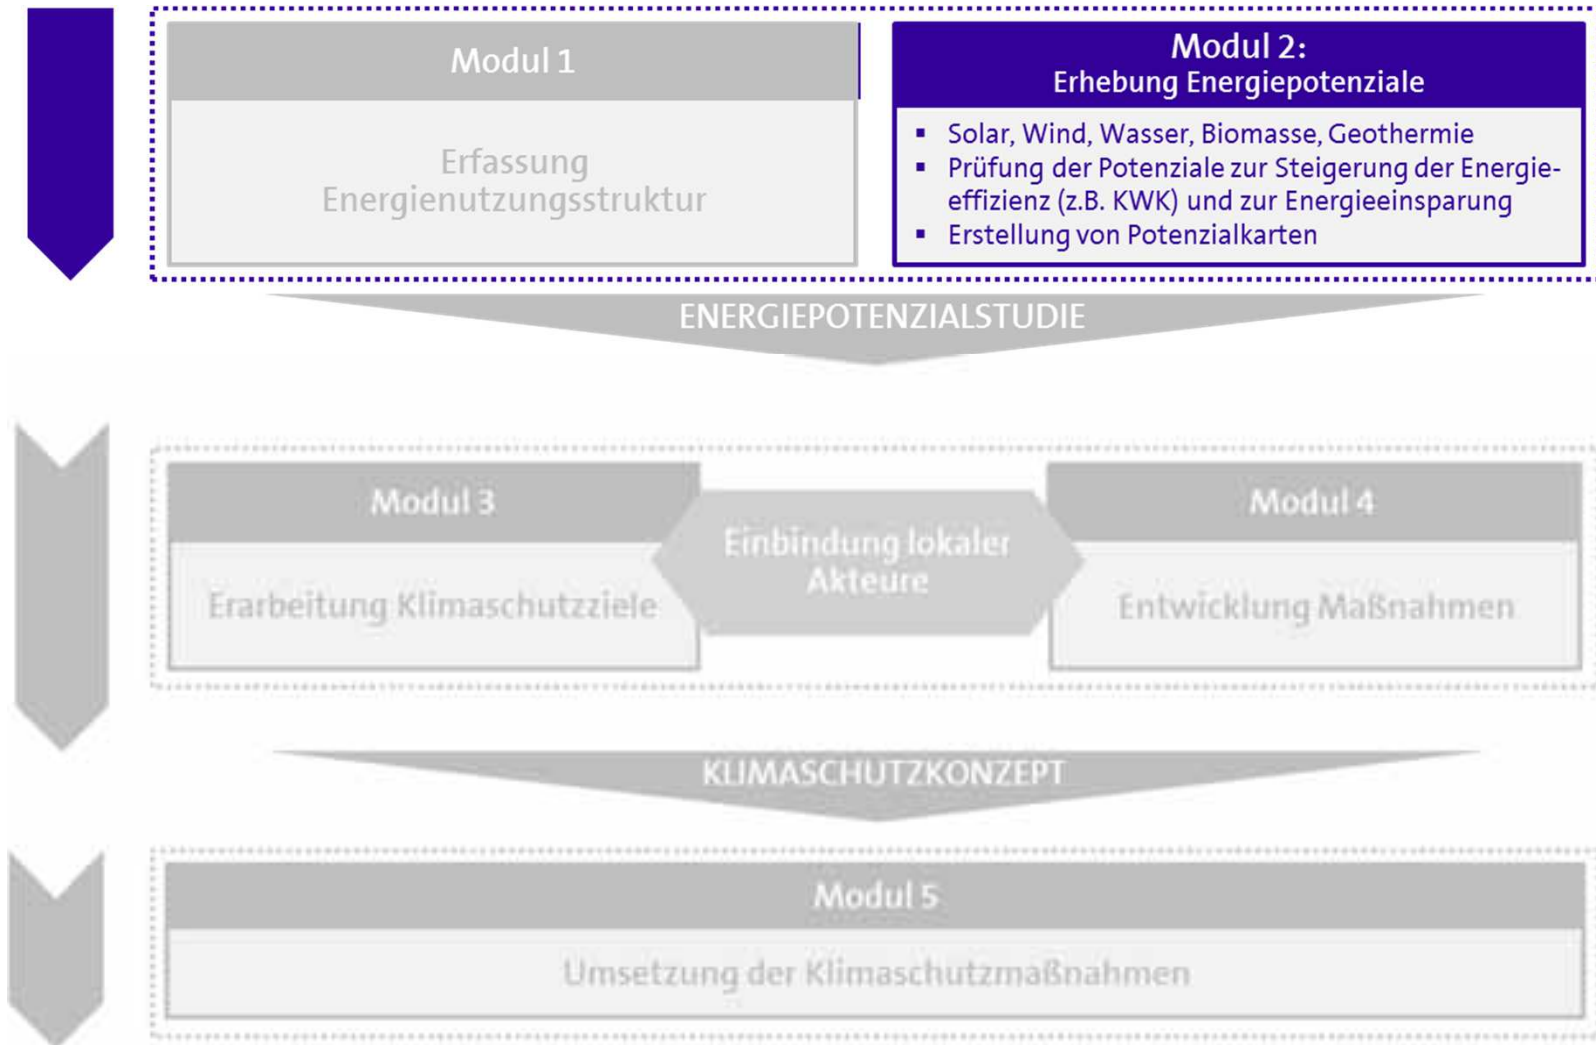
Modul 1

Erfassung Energienutzungsstruktur

Modul 2:
Erhebung Energiepotenziale

- Solar, Wind, Wasser, Biomasse, Geothermie
- Prüfung der Potenziale zur Steigerung der Energieeffizienz (z.B. KWK) und zur Energieeinsparung
- Erstellung von Potenzialkarten

ENERGIEPOTENZIALSTUDIE

Modul 3

Erarbeitung Klimaschutzziele

Einbindung lokaler Akteure

Modul 4

Entwicklung Maßnahmen

KLIMASCHUTZKONZEPT

Modul 5

Umsetzung der Klimaschutzmaßnahmen